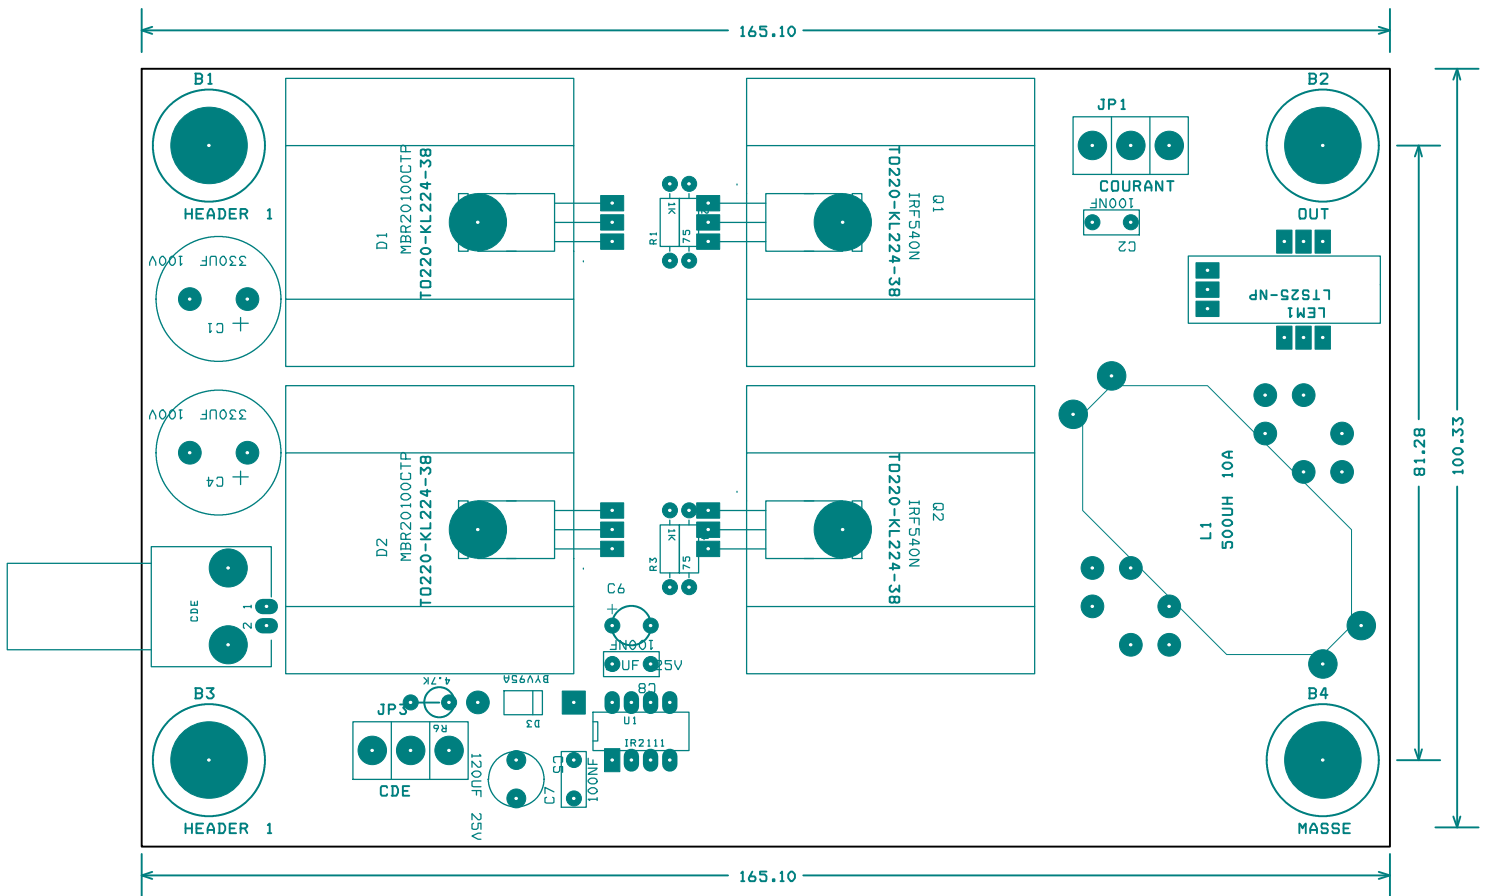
165.10

B1
HEADER 1
330UF 100V
C1
+
D1
MBR20100CTP
TO220-KL224-38
1K
R1
75
TO220-KL224-38
IRF540N
Q1
JP1
COURANT
100NF
C2
B2
OUT
LT525-NP
LEM1

330UF 100V
C4
+
D2
MBR20100CTP
TO220-KL224-38
1K
R3
75
TO220-KL224-38
IRF540N
Q2
L1
500UH 10A
81.28
100.33
CDE
1
2
C6
+
100NF
UF 25V
C8
BYV95A
D3
4.7K
R6
JP3
CDE
U1
IR2111
C3
100NF
120UF 25V
C7
B3
HEADER 1
B4
MASSE

165.10